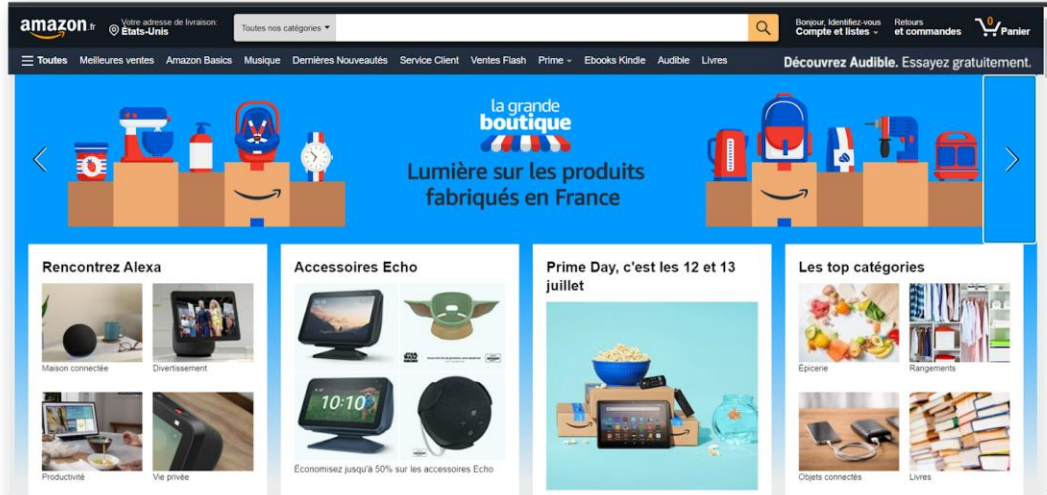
amazon.fr Votre adresse de livraison: États-Unis Toutes nos catégories Bonjour, Identifiez-vous Compte et listes Retours et commandes 0 Panier

Toutes Meilleures ventes Amazon Basics Musique Dernières Nouveautés Service Client Ventes Flash Prime Ebooks Kindle Audible Livres Découvrez Audible. Essayez gratuitement.

la grande boutique
Lumière sur les produits fabriqués en France

Rencontrez Alexa
Maison connectée
Divertissement
Productivité
Vie privée

Accessoires Echo
10:10
Économisez jusqu'à 50% sur les accessoires Echo

Prime Day, c'est les 12 et 13 juillet

Les top catégories
Épicerie
Rangements
Objets connectés
Livres